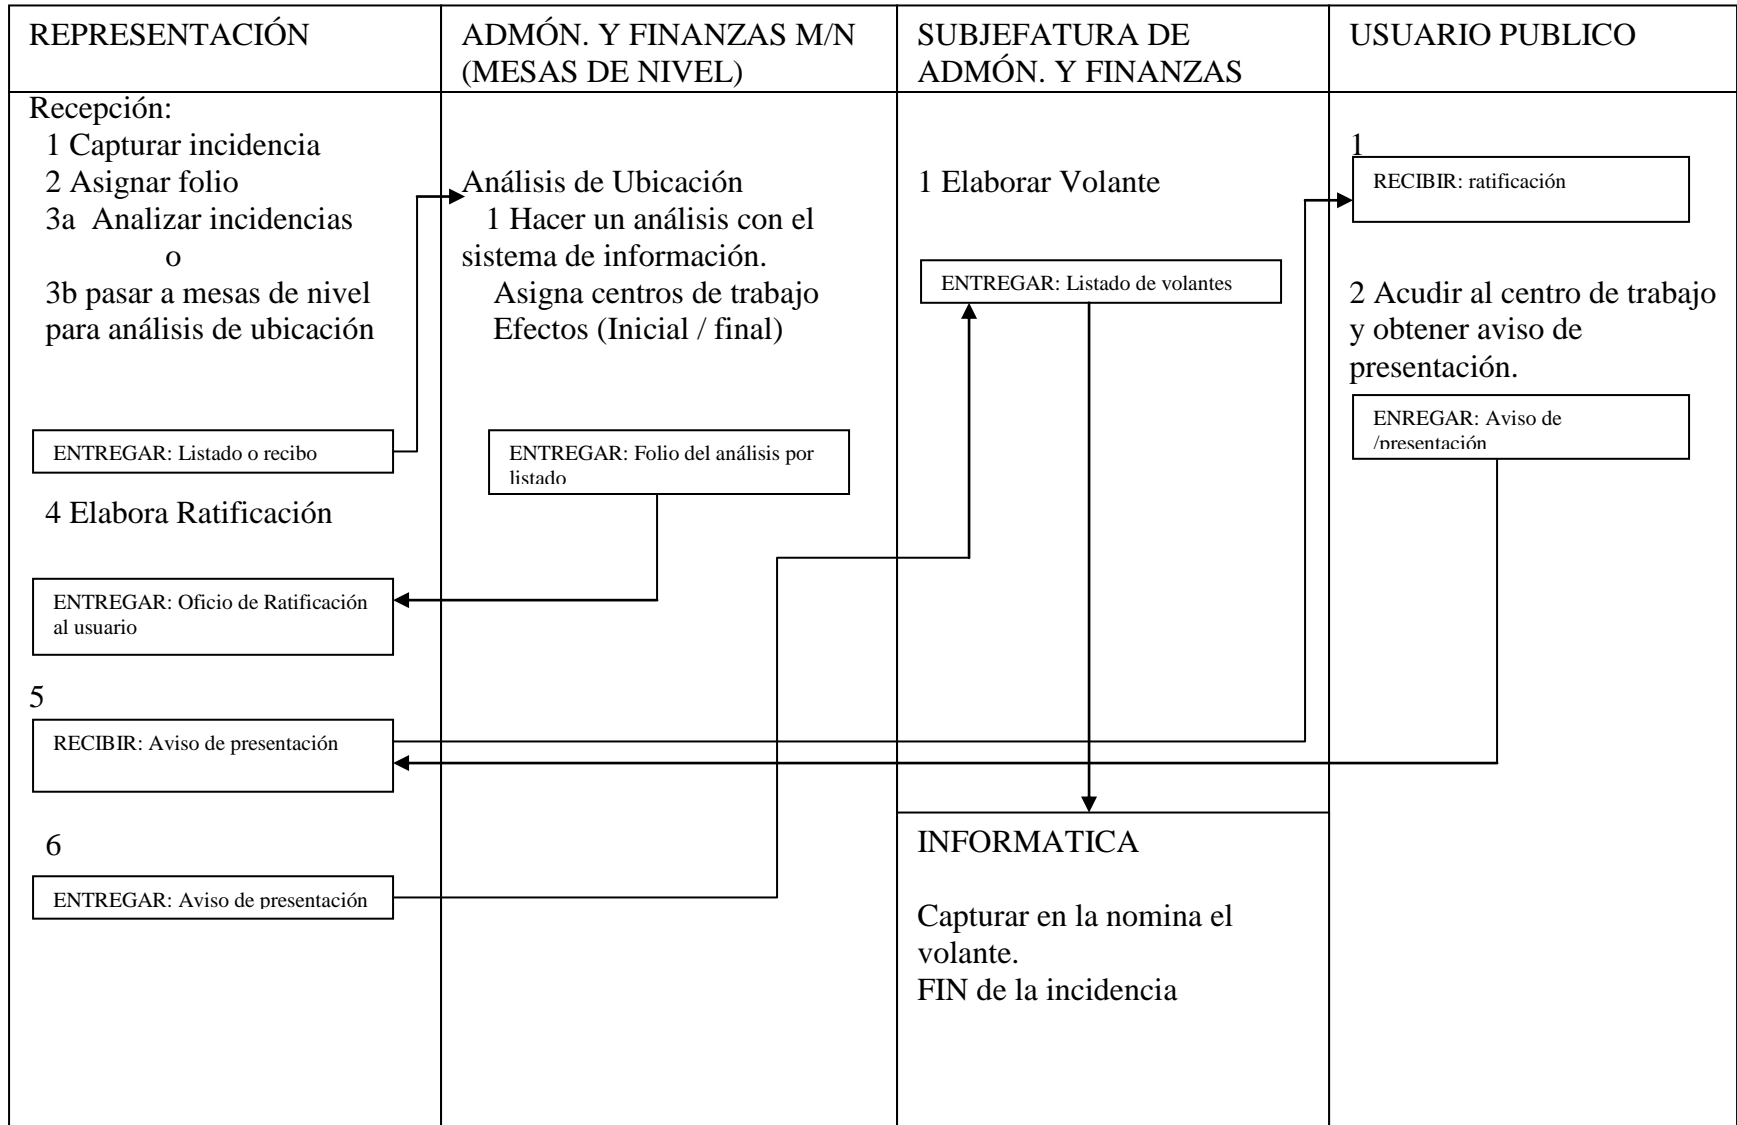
REPRESENTACIÓN

Recepción:
1 Capturar incidencia
2 Asignar folio
3a Analizar incidencias
o
3b pasar a mesas de nivel para análisis de ubicación

ENTREGAR: Listado o recibo

4 Elabora Ratificación

ENTREGAR: Oficio de Ratificación al usuario

5

RECIBIR: Aviso de presentación

6

ENTREGAR: Aviso de presentación

ADMÓN. Y FINANZAS M/N (MESAS DE NIVEL)

Análisis de Ubicación
1 Hacer un análisis con el sistema de información.
Asigna centros de trabajo
Efectos (Inicial / final)

ENTREGAR: Folio del análisis por listado

SUBJEFATURA DE ADMÓN. Y FINANZAS

1 Elaborar Volante

ENTREGAR: Listado de volantes

INFORMATICA

Capturar en la nomina el volante.
FIN de la incidencia

USUARIO PUBLICO

1

RECIBIR: ratificación

2 Acudir al centro de trabajo y obtener aviso de presentación.

ENREGAR: Aviso de /presentación